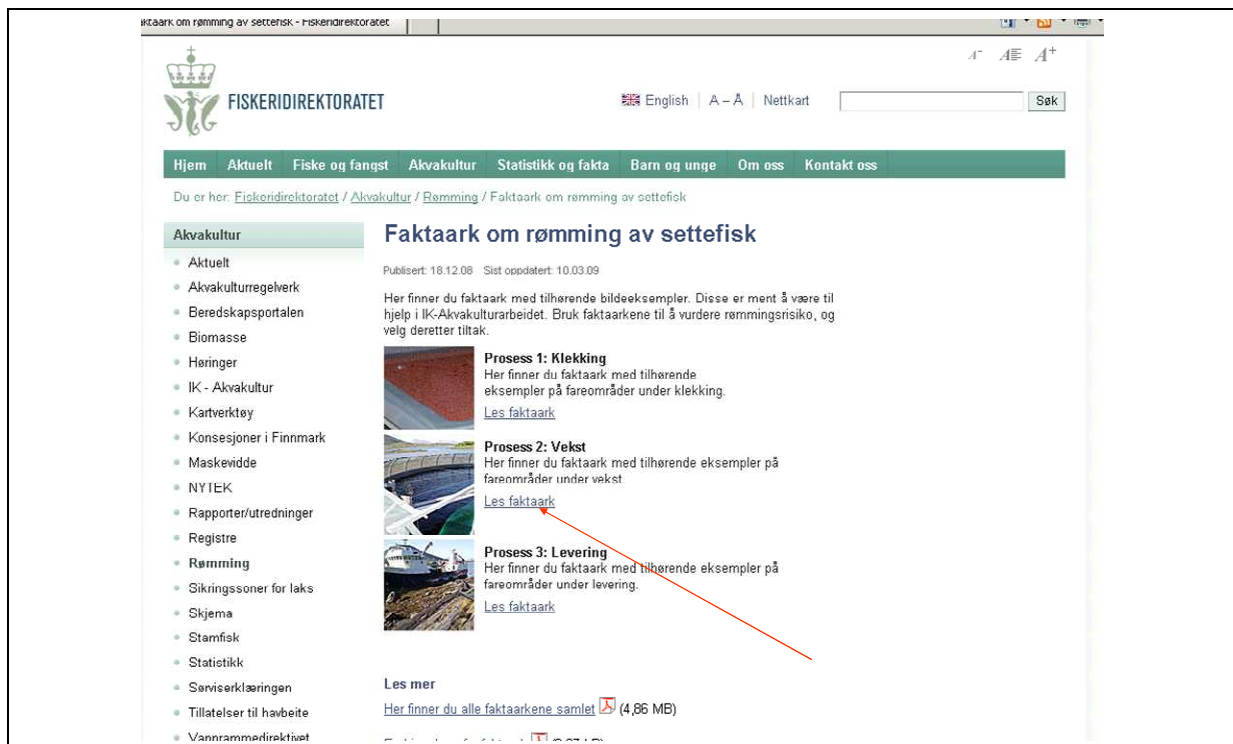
aktaark om rømming av settefisk - Fiskeridirektoratet

$A^-$ $A\equiv$ $A^+$

FISKERIDIREKTORATET

English | A – Å | Nettkart | Søk

Hjem | Aktuelt | Fiske og fangst | Akvakultur | Statistikk og fakta | Barn og unge | Om oss | Kontakt oss

Du er her: Fiskeridirektoratet / Akvakultur / Rømming / Faktaark om rømming av settefisk

Akvakultur
- Aktuelt
- Akvakulturregelverk
- Beredskapsportalen
- Biomasse
- Høringer
- IK - Akvakultur
- Kartverktøy
- Konsesjoner i Finnmark
- Maskevidde
- NYTEK
- Rapporter/utredninger
- Registre
- Rømming
- Sikringssoner for laks
- Skjema
- Stamfisk
- Statistikk
- Søviserklæringen
- Tillatelser til havbeite
- Vannrammedirektivet

Faktaark om rømming av settefisk

Publisert: 18.12.08 Sist oppdatert: 10.03.09

Her finner du faktaark med tilhørende bildeeksempler. Disse er ment å være til hjelp i IK-Akvakulturarbeidet. Bruk faktaarkene til å vurdere rømmingsrisiko, og velg deretter tiltak.

Prosess 1: Klekking
Her finner du faktaark med tilhørende eksempler på fareområder under klekking.
Les faktaark

Prosess 2: Vekst
Her finner du faktaark med tilhørende eksempler på fareområder under vekst.
Les faktaark

Prosess 3: Levering
Her finner du faktaark med tilhørende eksempler på fareområder under levering.
Les faktaark

Les mer
Her finner du alle faktaarkene samlet (4,86 MB)

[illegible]